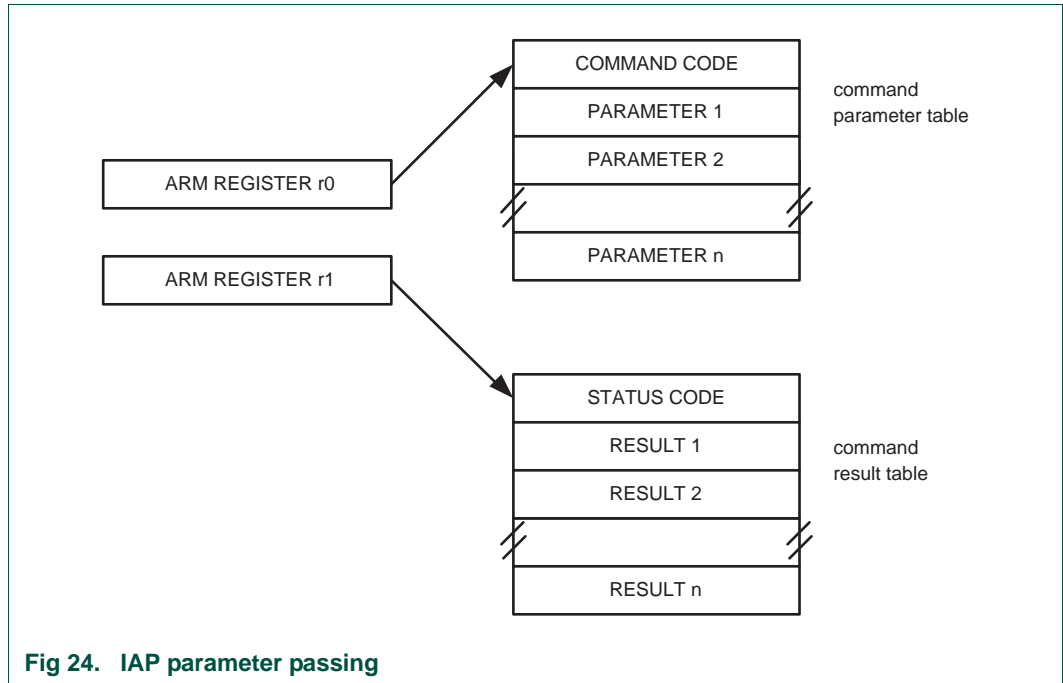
ARM REGISTER r0

ARM REGISTER r1

COMMAND CODE

PARAMETER 1

PARAMETER 2

PARAMETER n

command parameter table

STATUS CODE

RESULT 1

RESULT 2

RESULT n

command result table

Fig 24. IAP parameter passing